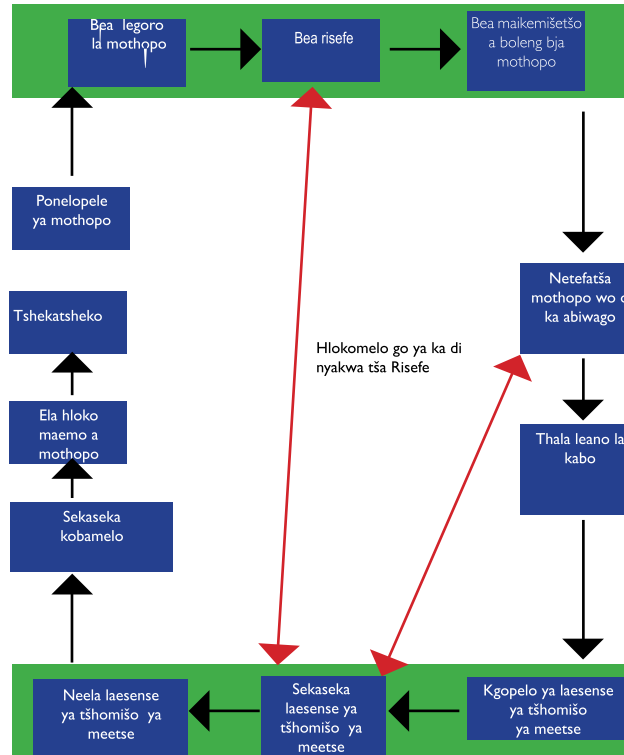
Bea legoro la mothopo

Bea risefe

Bea maikemišetšo a boleng bja mothopo

Netefatša mothopo wo o ka abiwago

Thala leano la kabo

Kgopelo ya laesense ya tšhomišo ya meetse

Sekaseka laesense ya tšhomišo ya meetse

Neela laesense ya tšhomišo ya meetse

Sekaseka kobamelo

Ela hloko maemo a mothopo

Tshekatsheko

Ponelopele ya mothopo

Hlokomelo go ya ka di nyakwa tša Risefe